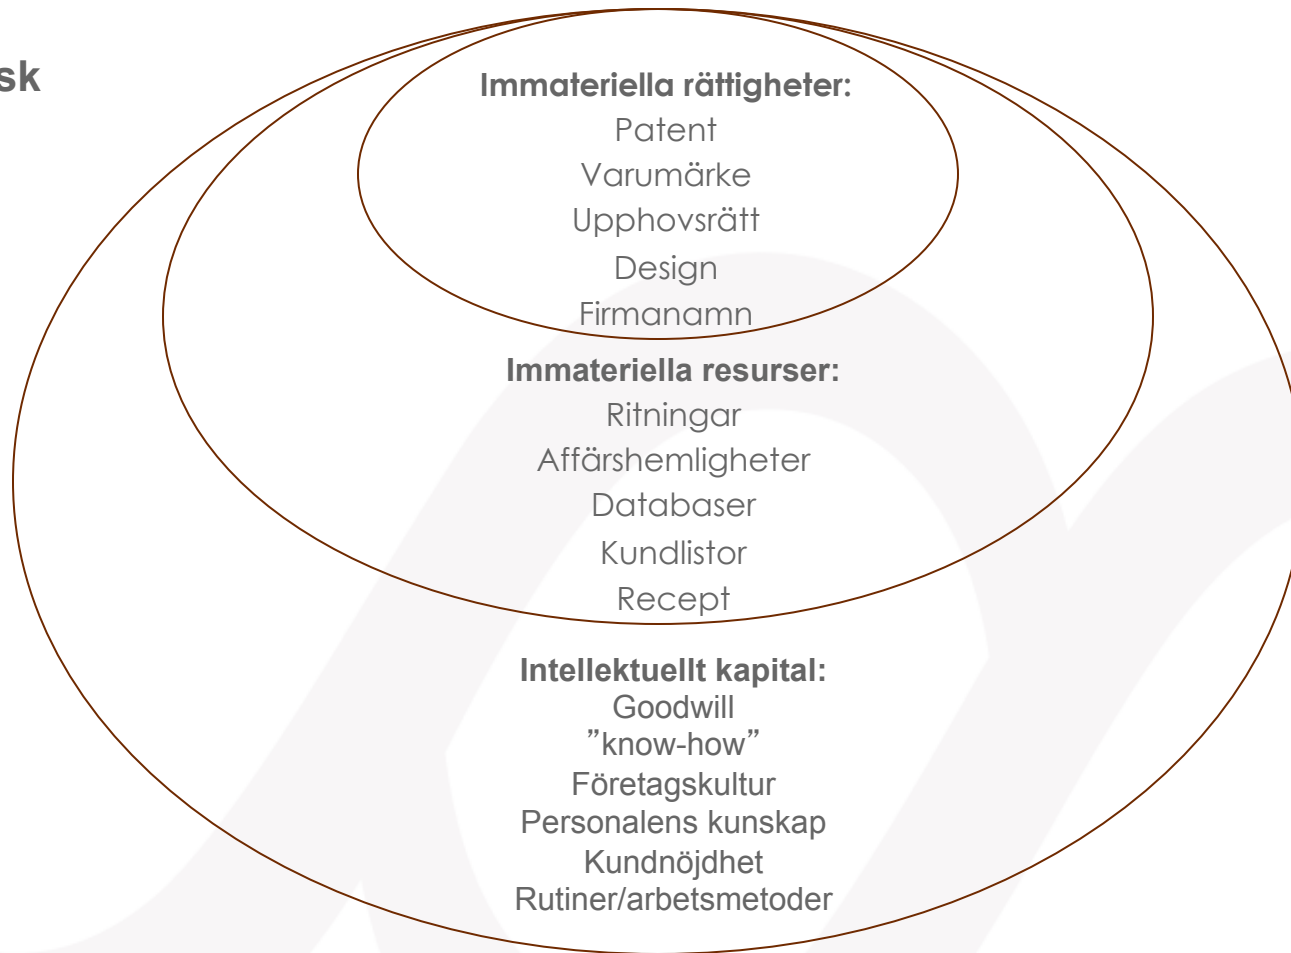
sk

Immateriella rättigheter:
Patent
Varumärke
Upphovsrätt
Design
Firmanamn

Immateriella resurser:
Ritningar
Affärshemligheter
Databaser
Kundlistor
Recept

Intellektuellt kapital:
Goodwill
”know-how”
Företagskultur
Personalens kunskap
Kundnöjdhet
Rutiner/arbetsmetoder